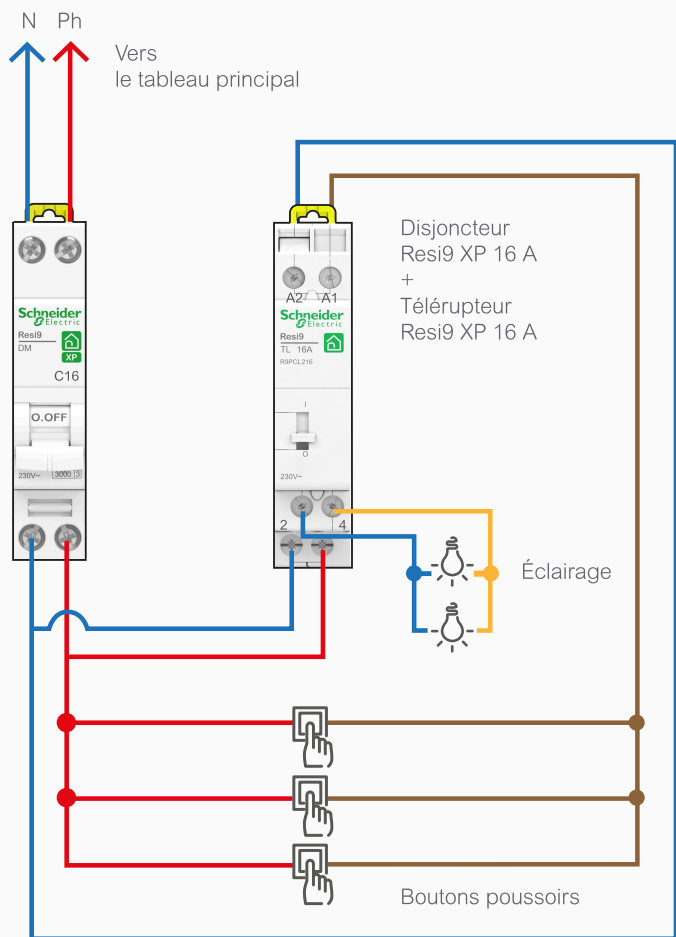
N Ph

Vers
le tableau principal

Schneider Electric
Resi9
DM
XP
C16
O.OFF
230V~
3000 3

A2 A1
Schneider Electric
Resi9
TL 16A
R9PCL216
I
O
230V~
2 4

Disjoncteur
Resi9 XP 16 A
+
Télérupteur
Resi9 XP 16 A

Éclairage

Boutons poussoirs